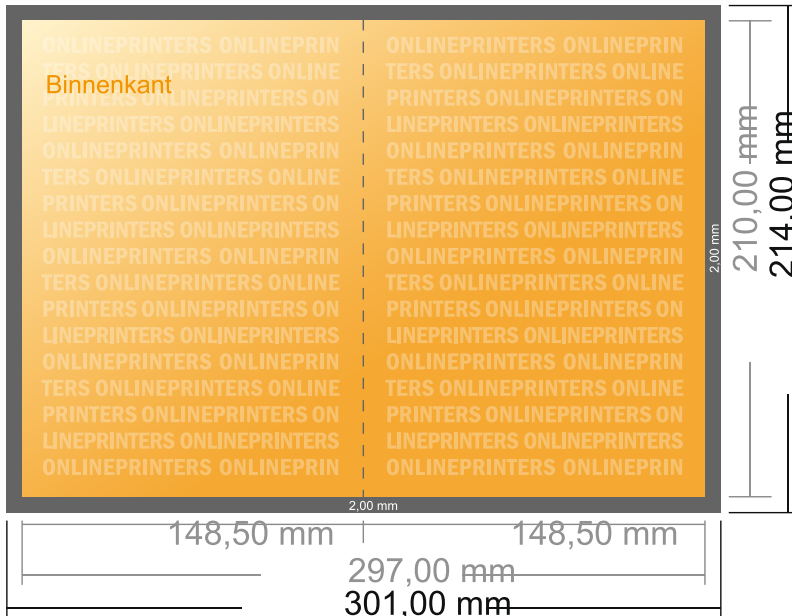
ONLINEPRINTERS ONLINEPRIN
TERS ONLINEPRINTERS ONLINE
PRINTERS ONLINEPRINTERS ON
LINEPRINTERS ONLINEPRINTERS
ONLINEPRINTERS ONLINEPRIN
TERS ONLINEPRINTERS ONLINE
PRINTERS ONLINEPRINTERS ON
LINEPRINTERS ONLINEPRINTERS
ONLINEPRINTERS ONLINEPRIN
TERS ONLINEPRINTERS ONLINE
PRINTERS ONLINEPRINTERS ON
LINEPRINTERS ONLINEPRINTERS
ONLINEPRINTERS ONLINEPRIN
TERS ONLINEPRINTERS ONLINE
PRINTERS ONLINEPRINTERS ON
LINEPRINTERS ONLINEPRINTERS
ONLINEPRINTERS ONLINEPRIN

Binnenkant

ONLINEPRINTERS ONLINEPRIN
TERS ONLINEPRINTERS ONLINE
PRINTERS ONLINEPRINTERS ON
LINEPRINTERS ONLINEPRINTERS
ONLINEPRINTERS ONLINEPRIN
TERS ONLINEPRINTERS ONLINE
PRINTERS ONLINEPRINTERS ON
LINEPRINTERS ONLINEPRINTERS
ONLINEPRINTERS ONLINEPRIN
TERS ONLINEPRINTERS ONLINE
PRINTERS ONLINEPRINTERS ON
LINEPRINTERS ONLINEPRINTERS
ONLINEPRINTERS ONLINEPRIN
TERS ONLINEPRINTERS ONLINE
PRINTERS ONLINEPRINTERS ON
LINEPRINTERS ONLINEPRINTERS
ONLINEPRINTERS ONLINEPRIN

2,00 mm

210,00 mm
214,00 mm

2,00 mm

148,50 mm
148,50 mm
297,00 mm
301,00 mm